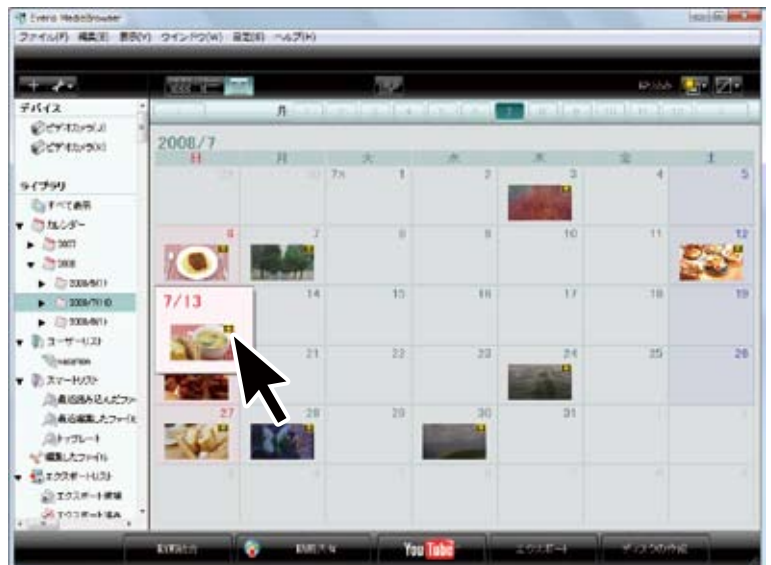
Everio MediaBrowser

ファイル(F) 編集(E) 表示(V) ウインドウ(W) 設定(S) ヘルプ(H)

デバイス
ビデオカメラ(J)
ビデオカメラ(K)

ライブラリ
すべて表示
カレンダー
2007
2008
2008/6(17)
2008/7(13)
2008/8(17)
ユーザーリスト
vacation
スマートリスト
最近読み込んだファイル
最近編集したファイル
テンプレート
編集したファイル
エクスポートリスト
エクスポート候補
エクスポート済み

月

2008/7

| 日 | 月 | 火 | 水 | 木 | 金 | 土 |
|---|---|---|---|---|---|---|
| 29 | 30 | 7月 1 | 2 | 3 | 4 | 5 |
| 6 | 7 | 8 | 9 | 10 | 11 | 12 |
| 7/13 | 14 | 15 | 16 | 17 | 18 | 19 |
| 20 | 21 | 22 | 23 | 24 | 25 | 26 |
| 27 | 28 | 29 | 30 | 31 | 1 | 2 |
| 3 | 4 | 5 | 6 | 7 | 8 | 9 |

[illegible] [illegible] YouTube エクスポート ディスクの作成